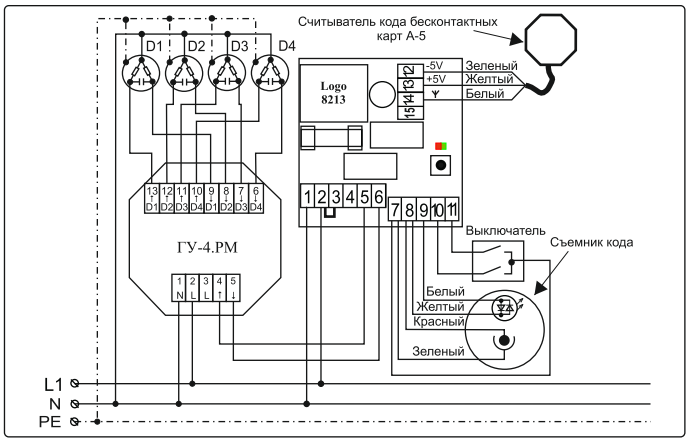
Считыватель кода бесконтактных карт А-5

D1 D2 D3 D4

Logo 8213

12 13 14 15

-5V
+5V
Зеленый
Желтый
Белый

13 D1
12 D2
11 D3
10 D4
9 D1
8 D2
7 D3
6 D4

ГУ-4.РМ

1 N
2 L
3 L
4 ↑
5 ↓

1 2 3 4 5 6

7 8 9 10 11

Выключатель

Съемник кода

Белый
Желтый
Красный
Зеленый

L1
N
PE